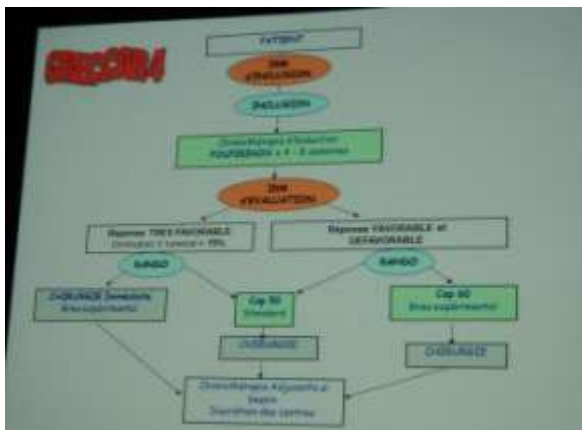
PATIENT

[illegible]

1ère ÉVALUATION

INCLUSION

Chimiothérapie d'induction POLYEBBRUNO × 4 - 6 semaines

2ème ÉVALUATION

Réponse TRÈS FAVORABLE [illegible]

Réponse FAVORABLE et DÉFAVORABLE

RANDO

RANDO

CHIRURGIE Immédiate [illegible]

Cap 50 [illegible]

Cap 50 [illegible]

CHIRURGIE

CHIRURGIE

Chimiothérapie Adjuvante si besoin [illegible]